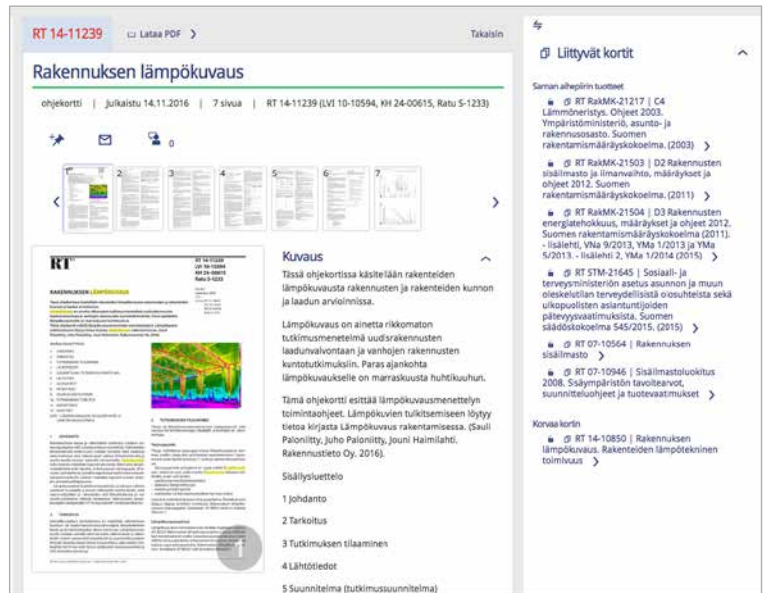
RT 14-11239 Lataa PDF >

Takaisin

Rakennuksen lämpökuvaus

ohjekortti | Julkaistu 14.11.2016 | 7 sivua | RT 14-11239 (LVI 10-10594, KH 24-00615, Ratu S-1233)

0

1 2 3 4 5 6 7

Kuvaus

Tässä ohjekortissa käsitellään rakenteiden lämpökuvausta rakennusten ja rakenteiden kunnon ja laadun arvioinnissa.

Lämpökuvaus on ainetta rikkomaton tutkimusmenetelmä uudisrakennusten laadunvalvontaan ja vanhojen rakennusten kuntotutkimuksiin. Paras ajankohta lämpökuvaukselle on marraskuusta huhtikuuhun.

Tämä ohjekortti esittää lämpökuvausmenettelyn toimintaohjeet. Lämpökuvien tulkitsemiseen löytyy tietoa kirjasta Lämpökuvaus rakentamisessa. (Sauli Paloniitty, Juho Paloniitty, Jouni Haimilahti. Rakennustieto Oy. 2016).

Sisällysluettelo

1 Johdanto

2 Tarkoitus

3 Tutkimuksen tilaaminen

4 Lähtötiedot

5 Suunnitelma (tutkimussuunnitelma)

1

RT

RAKENNUKSEN LÄMPÖKUVAUS

Liittyvät kortit

Saman aihepiirin tuotteet

RT RakMK-21217 | C4 Lämmöneristys. Ohjeet 2003. Ympäristöministeriö, asunto- ja rakennusosasto. Suomen rakentamismääräyskokoelma. (2003) >

RT RakMK-21503 | D2 Rakennusten sisäilmasto ja ilmanvaihto, määräykset ja ohjeet 2012. Suomen rakentamismääräyskokoelma. (2011) >

RT RakMK-21504 | D3 Rakennusten energiatehokkuus, määräykset ja ohjeet 2012. Suomen rakentamismääräyskokoelma (2011). - lisälehti, VNa 9/2013, YMa 1/2013 ja YMa 5/2013. - lisälehti 2, YMa 1/2014 (2015) >

RT STM-21645 | Sosiaali- ja terveysministeriön asetus asunnon ja muun oleskelutilan terveydellisistä olosuhteista sekä ulkopuolisten asiantuntijoiden pätevyysvaatimuksista. Suomen säädöskokoelma 545/2015. (2015) >

RT 07-10564 | Rakennuksen sisäilmasto >

RT 07-10946 | Sisäilmastoluokitus 2008. Sisäympäristön tavoitearvot, suunnitteluohjeet ja tuotevaatimukset >

Korvaa kortin

RT 14-10850 | Rakennuksen lämpökuvaus. Rakenteiden lämpötekninen toimivuus >